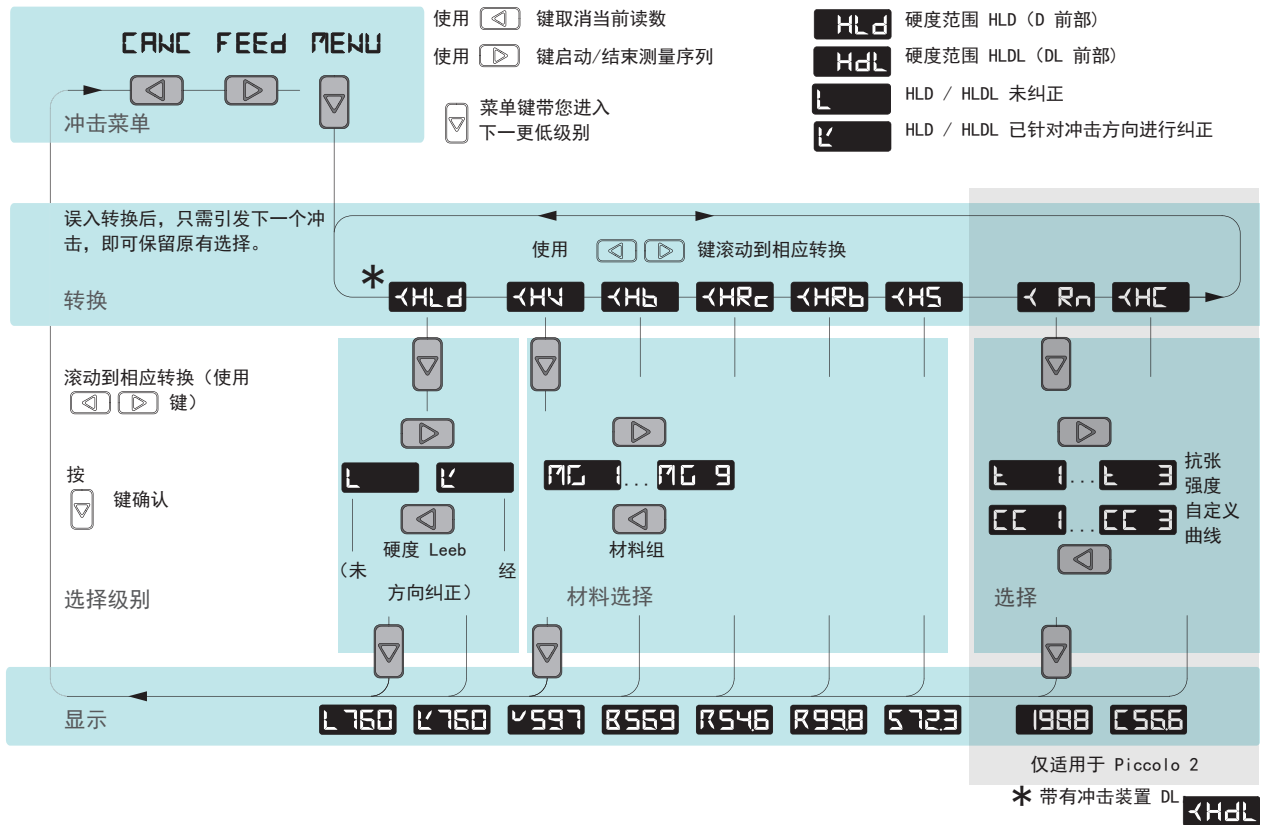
CANC FEEd MENU

冲击菜单

使用 ◁ 键取消当前读数

使用 ▷ 键启动/结束测量序列

▽ 菜单键带您进入下一更低级别

HLd 硬度范围 HLD（D 前部）

HdL 硬度范围 HLDL（DL 前部）

L HLD / HLDL 未纠正

L' HLD / HLDL 已针对冲击方向进行纠正

误入转换后，只需引发下一个冲击，即可保留原有选择。

使用 ◁ ▷ 键滚动到相应转换

转换

* <HLd <HV <Hb <HRc <HRb <HS < Rn <HC

滚动到相应转换（使用 ◁ ▷ 键）

按 ▽ 键确认

L L'

硬度 Leeb
（未 经
方向纠正）

MG 1 ... MG 9

材料组

t 1 ... t 3 抗张强度

CC 1 ... CC 3 自定义曲线

选择级别

材料选择

选择

显示

L 760 L' 760 V 597 B 569 R 54.6 R 99.8 S 72.3 1988 C 56.6

仅适用于 Piccolo 2

* 带有冲击装置 DL <HdL